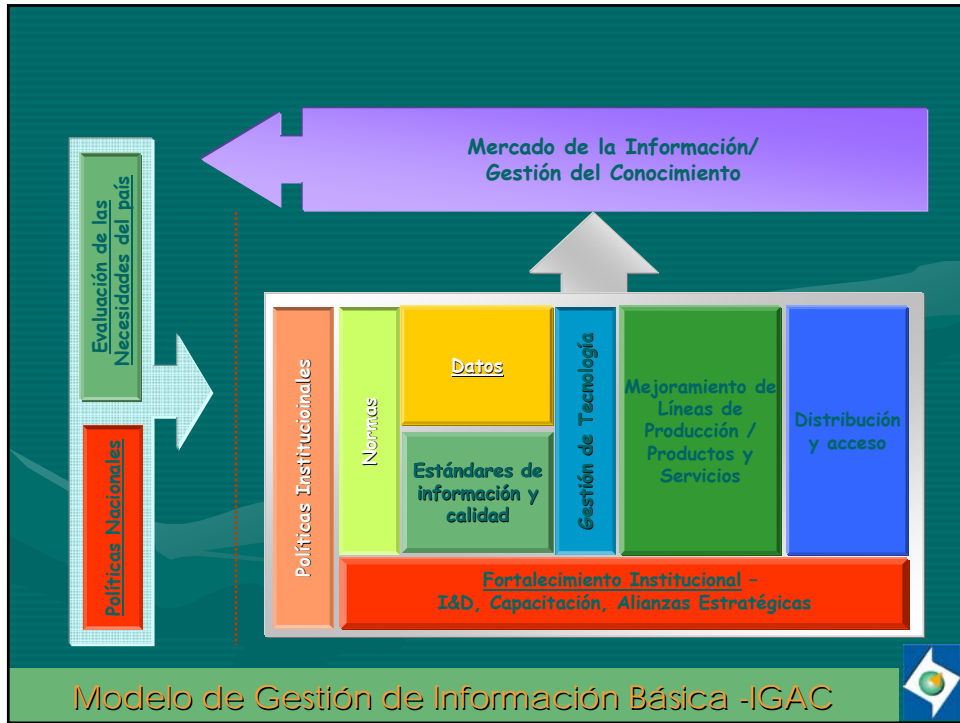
Mercado de la Información/
Gestión del Conocimiento

Evaluación de las Necesidades del país

Políticas Nacionales

Políticas Institucionales

Normas

Datos

Estándares de información y calidad

Gestión de Tecnología

Mejoramiento de Líneas de Producción / Productos y Servicios

Distribución y acceso

Fortalecimiento Institucional – I&D, Capacitación, Alianzas Estratégicas

Modelo de Gestión de Información Básica -IGAC